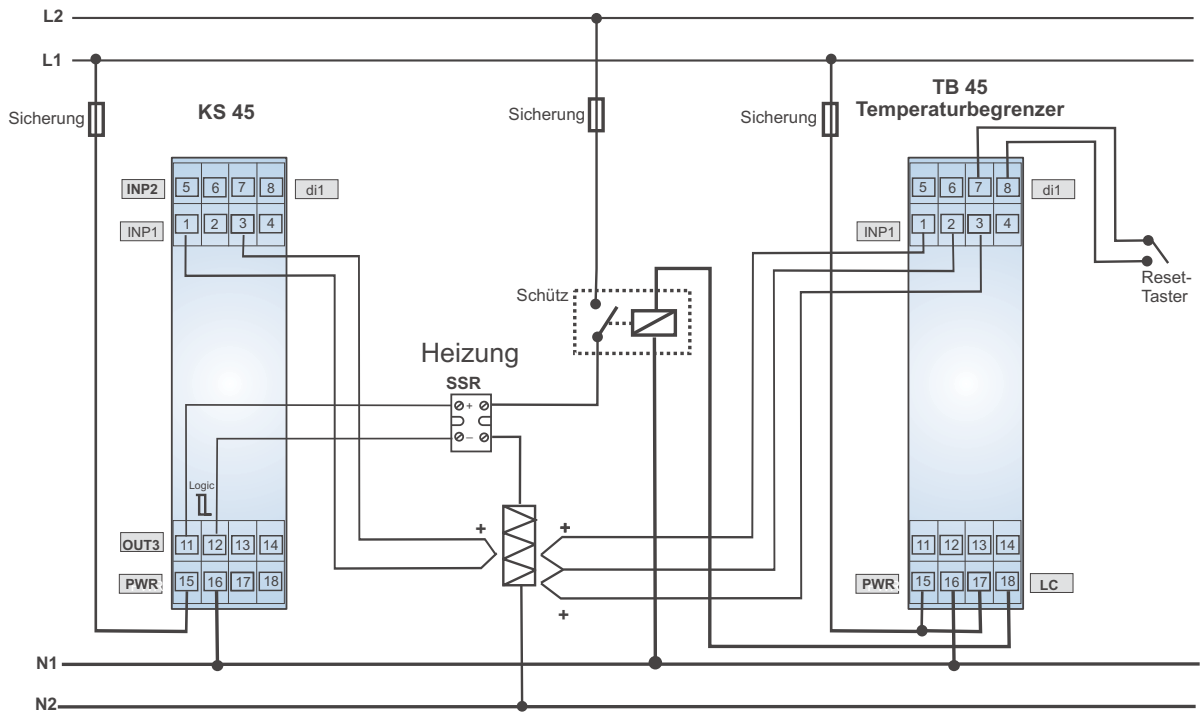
L2
L1
Sicherung
KS 45
Sicherung
Sicherung
TB 45
Temperaturbegrenzer

INP2 5 6 7 8 di1
INP1 1 2 3 4

5 6 7 8 di1
INP1 1 2 3 4

Reset-Taster

Schütz
Heizung
SSR
+
−

Logic

OUT3 11 12 13 14
PWR 15 16 17 18

+
+
+

11 12 13 14
PWR 15 16 17 18 LC

N1
N2